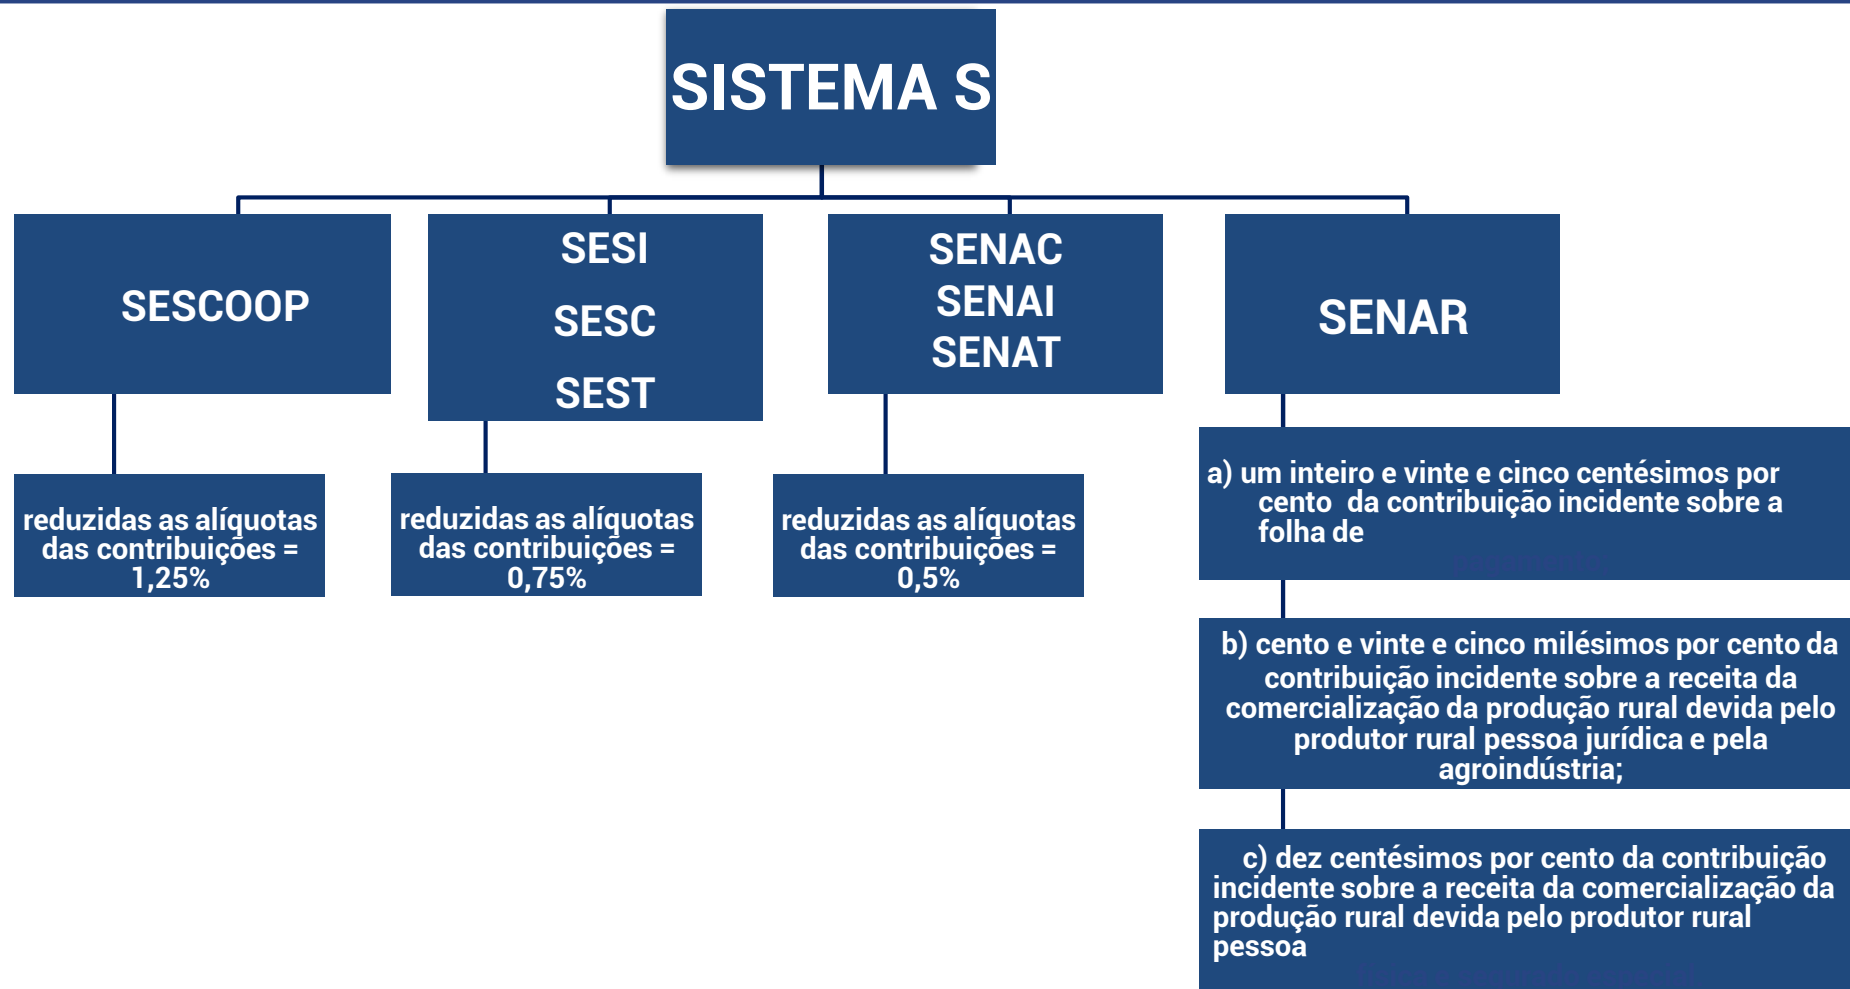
SISTEMA S

SESCOOP

SESI

SESC

SEST

SENAC
SENAI
SENAT

SENAR

reduzidas as alíquotas das contribuições = 1,25%

reduzidas as alíquotas das contribuições = 0,75%

reduzidas as alíquotas das contribuições = 0,5%

a) um inteiro e vinte e cinco centésimos por cento da contribuição incidente sobre a folha de

b) cento e vinte e cinco milésimos por cento da contribuição incidente sobre a receita da comercialização da produção rural devida pelo produtor rural pessoa jurídica e pela agroindústria;

c) dez centésimos por cento da contribuição incidente sobre a receita da comercialização da produção rural devida pelo produtor rural pessoa